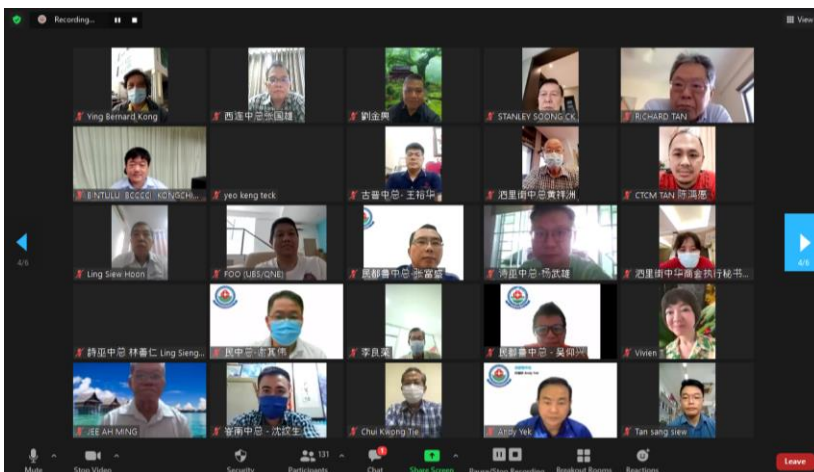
Recording...

View

4/6

4/6

Ying Bernard Kong
西连中总 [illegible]国雄
刘金兴
STANLEY SOONG CK
RICHARD TAN

BINTULU BCCCCI KONGCHI...
yeo keng teck
古晋中总 王裕中
泗里街中总黄锦洲
CTCM TAN 陈鸿恩

Ling Siew Hoon
FOO (UBS/QNE)
民都鲁中总 张富顺
诗巫中总 杨武雄
泗里街中华商会执行秘书...

詩巫中总 林善仁 Ling Sieng...
民中总 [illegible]
李良荣
民都鲁中总 吴仰兴
Vivien

JEE AH MING
峇南中总 沈欣生
Chui Kiong Tie
Andy Yek
Tan sang siew

Mute
Stop Video
Security
131
Participants
Chat
Share Screen
Pause/Stop Recording
Breakout Rooms
Reactions
Leave